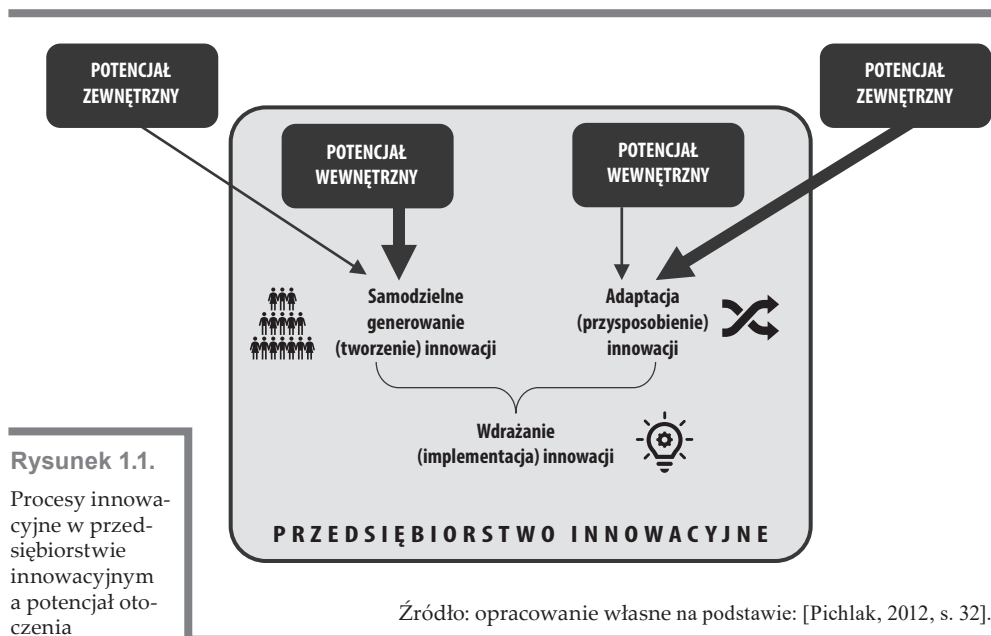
POTENCJAŁ ZEWNĘTRZNY

POTENCJAŁ ZEWNĘTRZNY

POTENCJAŁ WEWNĘTRZNY

POTENCJAŁ WEWNĘTRZNY

Samodzielne generowanie (tworzenie) innowacji

Adaptacja (przysposobienie) innowacji

Wdrażanie (implementacja) innowacji

PRZEDSIĘBIORSTWO INNOWACYJNE

Rysunek 1.1.

Procesy innowacyjne w przedsiębiorstwie innowacyjnym a potencjał otoczenia

Źródło: opracowanie własne na podstawie: [Pichlak, 2012, s. 32].